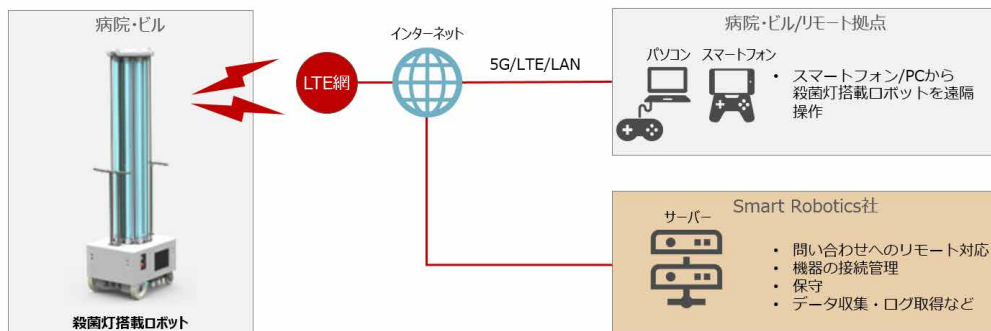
病院・ビル

殺菌灯搭載ロボット

LTE網

インターネット

5G/LTE/LAN

病院・ビル/リモート拠点

パソコン スマートフォン

• スマートフォン/PCから殺菌灯搭載ロボットを遠隔操作

Smart Robotics社

サーバー

• 問い合わせへのリモート対応
• 機器の接続管理
• 保守
• データ収集・ログ取得など